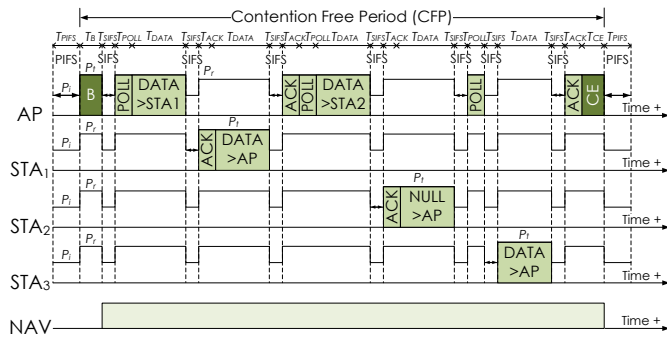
Contention Free Period (CFP)

$T_{PIFS}$ $T_B$ $T_{SIFS}$ $T_{POLL}$ $T_{DATA}$ $T_{SIFS}$ $T_{ACK}$ $T_{DATA}$ $T_{SIFS}$ $T_{ACK}$ $T_{POLL}$ $T_{DATA}$ $T_{SIFS}$ $T_{ACK}$ $T_{DATA}$ $T_{SIFS}$ $T_{POLL}$ $T_{SIFS}$ $T_{DATA}$ $T_{SIFS}$ $T_{ACK}$ $T_{CE}$ $T_{PIFS}$

PIFS SIFS SIFS SIFS SIFS SIFS SIFS SIFS SIFS PIFS

$P_t$ $P_i$ B POLL DATA >STA1 $P_r$ ACK POLL DATA >STA2 POLL ACK CE

AP Time +

$P_r$ $P_i$ $P_t$ ACK DATA >AP

$STA_1$ Time +

$P_r$ $P_i$ $P_t$ ACK NULL >AP

$STA_2$ Time +

$P_r$ $P_i$ $P_t$ DATA >AP

$STA_3$ Time +

NAV Time +